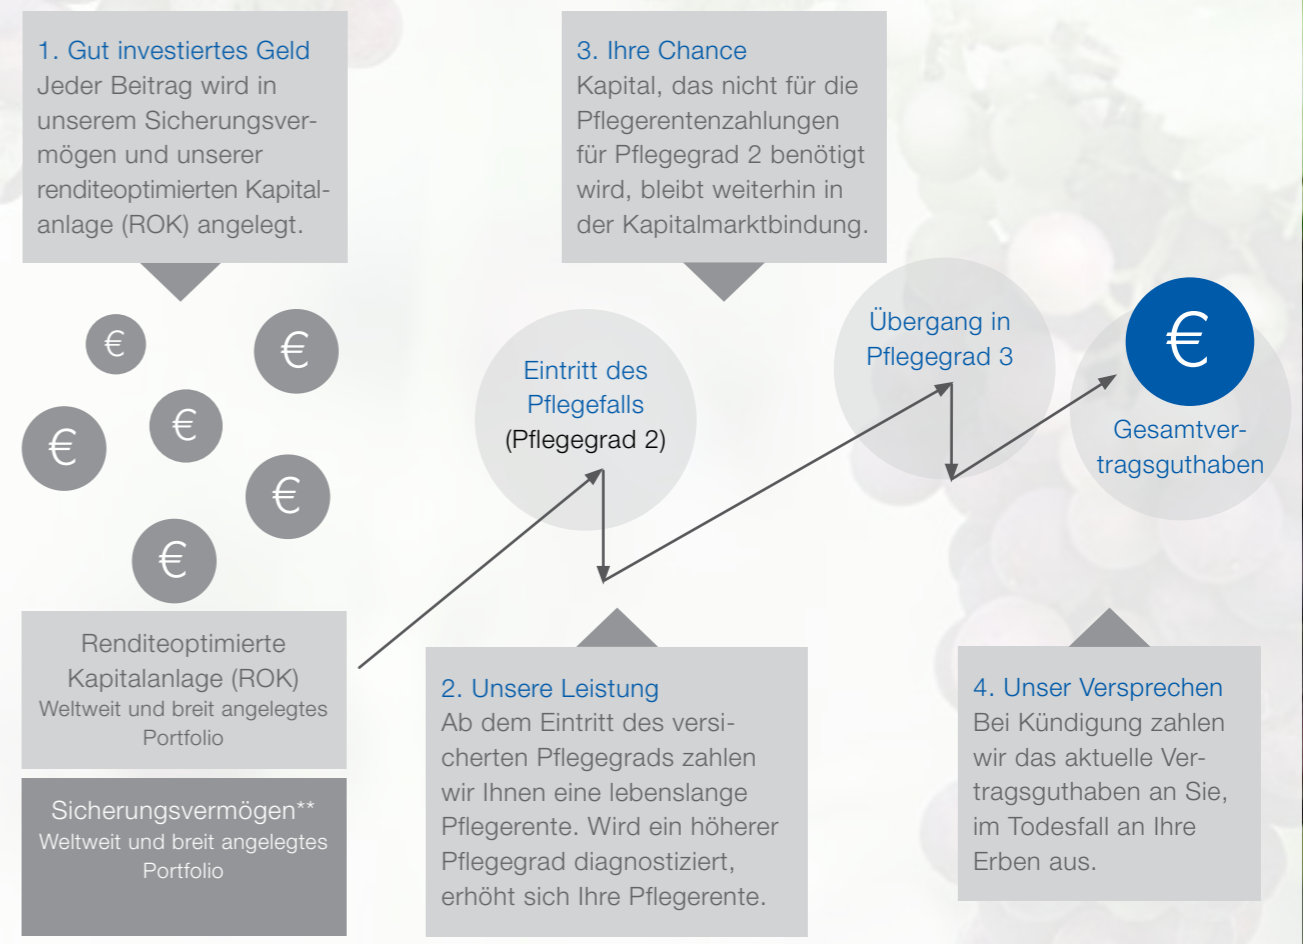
1. Gut investiertes Geld
Jeder Beitrag wird in unserem Sicherungsvermögen und unserer renditeoptimierten Kapitalanlage (ROK) angelegt.

3. Ihre Chance
Kapital, das nicht für die Pflegerentenzahlungen für Pflegegrad 2 benötigt wird, bleibt weiterhin in der Kapitalmarktbindung.

€

€

€

€

€

€

Eintritt des Pflegefalls
(Pflegegrad 2)

Übergang in Pflegegrad 3

€

Gesamtvertragsguthaben

Renditeoptimierte Kapitalanlage (ROK)
Weltweit und breit angelegtes Portfolio

Sicherungsvermögen**
Weltweit und breit angelegtes Portfolio

2. Unsere Leistung
Ab dem Eintritt des versicherten Pflegegrads zahlen wir Ihnen eine lebenslange Pflegerente. Wird ein höherer Pflegegrad diagnostiziert, erhöht sich Ihre Pflegerente.

4. Unser Versprechen
Bei Kündigung zahlen wir das aktuelle Vertragsguthaben an Sie, im Todesfall an Ihre Erben aus.